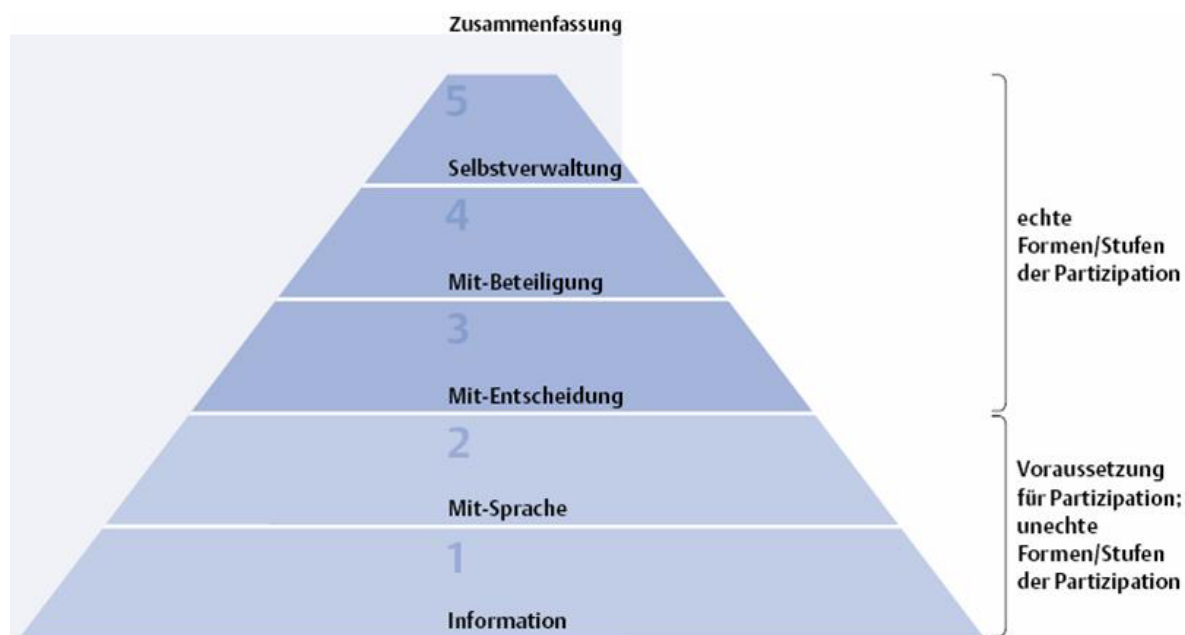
Zusammenfassung

5

Selbstverwaltung

4

Mit-Beteiligung

3

Mit-Entscheidung

2

Mit-Sprache

1

Information

echte Formen/Stufen der Partizipation

Voraussetzung für Partizipation; unechte Formen/Stufen der Partizipation